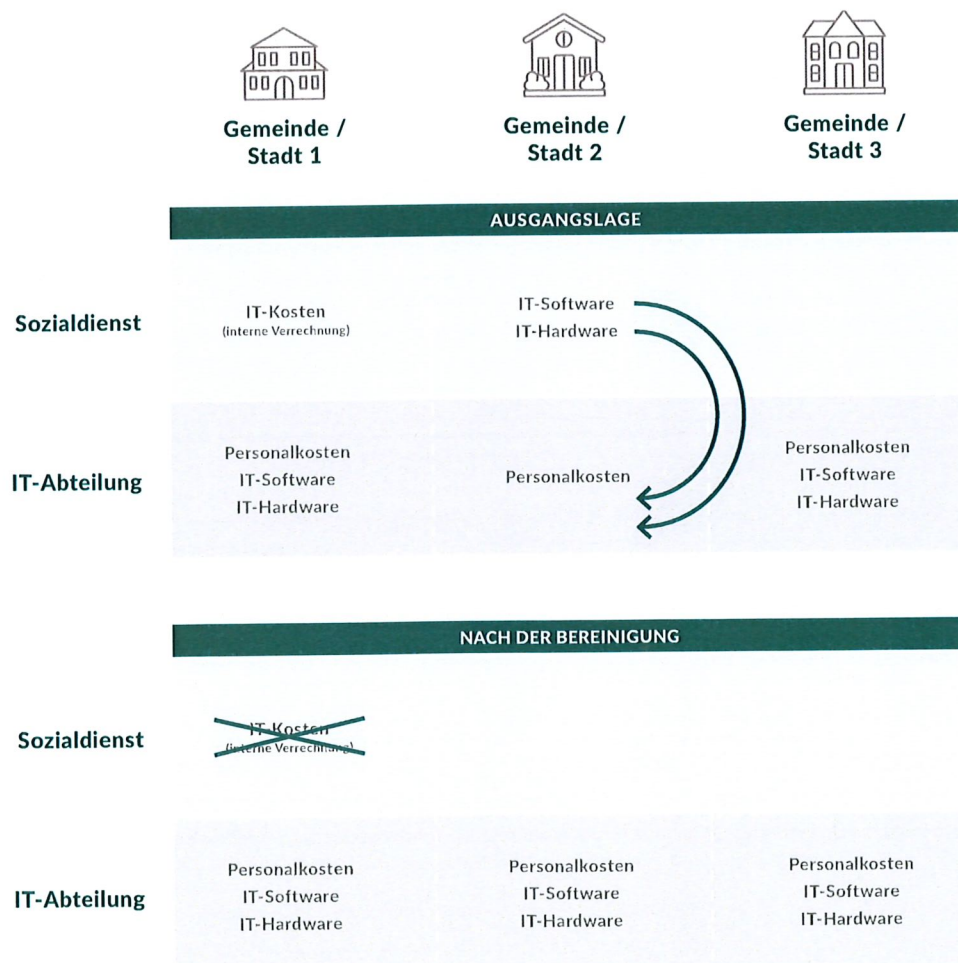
Gemeinde / Stadt 1

Gemeinde / Stadt 2

Gemeinde / Stadt 3

AUSGANGSLAGE

Sozialdienst

IT-Kosten
(interne Verrechnung)

IT-Software
IT-Hardware

IT-Abteilung

Personalkosten
IT-Software
IT-Hardware

Personalkosten

Personalkosten
IT-Software
IT-Hardware

NACH DER BEREINIGUNG

Sozialdienst

IT-Kosten
(interne Verrechnung)

IT-Abteilung

Personalkosten
IT-Software
IT-Hardware

Personalkosten
IT-Software
IT-Hardware

Personalkosten
IT-Software
IT-Hardware